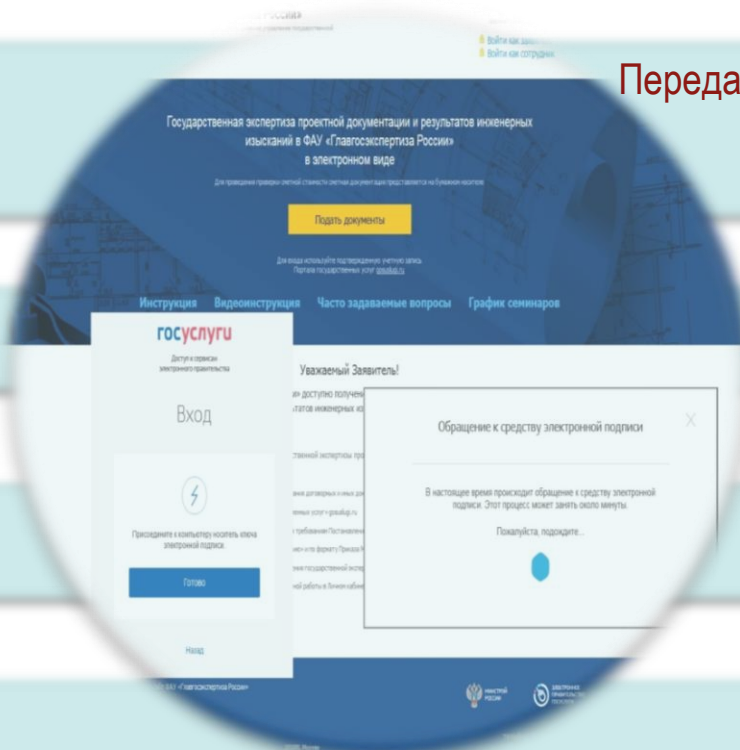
Переда

Войти как заявитель
Войти как сотрудник

Государственная экспертиза проектной документации и результатов инженерных изысканий в ФАУ «Главгосэкспертиза России» в электронном виде

Для проведения проверки сметной стоимости сметная документация представляется на бумажном носителе

Подать документы

Для входа используйте подтвержденную учетную запись Портала государственных услуг gosuslugi.ru

Инструкция Видеоинструкция Часто задаваемые вопросы График семинаров

госуслуги
Доступ к сервисам электронного правительства

Вход

Присоедините к компьютеру носитель ключа электронной подписи.

Готово

Назад

Уважаемый Заявитель!

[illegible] доступно получен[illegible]
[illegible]татов инженерных из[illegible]

Обращение к средству электронной подписи

В настоящее время происходит обращение к средству электронной подписи. Этот процесс может занять около минуты.

Пожалуйста, подождите...

ФАУ «Главгосэкспертиза России»

Минстрой России

Электронное правительство Госуслуги